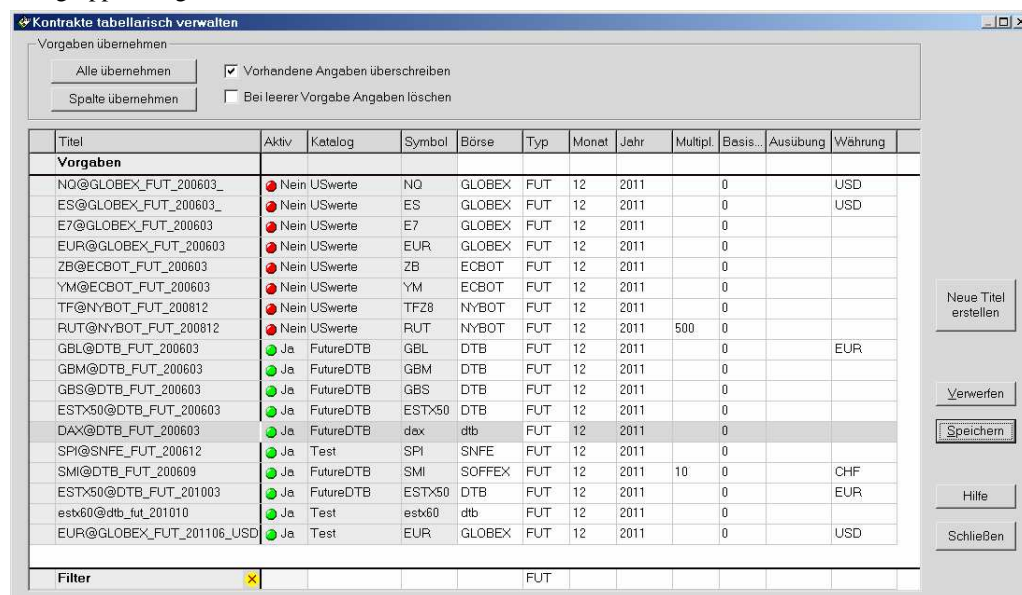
Kontrakte tabellarisch verwalten

Vorgaben übernehmen

Alle übernehmen

Spalte übernehmen

Vorhandene Angaben überschreiben

Bei leerer Vorgabe Angaben löschen

| Titel | Aktiv | Katalog | Symbol | Börse | Typ | Monat | Jahr | Multipl. | Basis... | Ausübung | Währung |
|---|---|---|---|---|---|---|---|---|---|---|---|
| Vorgaben | | | | | | | | | | | |
| NQ@GLOBEX_FUT_200603_ | Nein | USwerte | NQ | GLOBEX | FUT | 12 | 2011 | | 0 | | USD |
| ES@GLOBEX_FUT_200603_ | Nein | USwerte | ES | GLOBEX | FUT | 12 | 2011 | | 0 | | USD |
| E7@GLOBEX_FUT_200603 | Nein | USwerte | E7 | GLOBEX | FUT | 12 | 2011 | | 0 | | |
| EUR@GLOBEX_FUT_200603 | Nein | USwerte | EUR | GLOBEX | FUT | 12 | 2011 | | 0 | | |
| ZB@ECBOT_FUT_200603 | Nein | USwerte | ZB | ECBOT | FUT | 12 | 2011 | | 0 | | |
| YM@ECBOT_FUT_200603 | Nein | USwerte | YM | ECBOT | FUT | 12 | 2011 | | 0 | | |
| TF@NYBOT_FUT_200812 | Nein | USwerte | TFZ8 | NYBOT | FUT | 12 | 2011 | | 0 | | |
| RUT@NYBOT_FUT_200812 | Nein | USwerte | RUT | NYBOT | FUT | 12 | 2011 | 500 | 0 | | |
| GBL@DTB_FUT_200603 | Ja | FutureDTB | GBL | DTB | FUT | 12 | 2011 | | 0 | | EUR |
| GBM@DTB_FUT_200603 | Ja | FutureDTB | GBM | DTB | FUT | 12 | 2011 | | 0 | | |
| GBS@DTB_FUT_200603 | Ja | FutureDTB | GBS | DTB | FUT | 12 | 2011 | | 0 | | |
| ESTX50@DTB_FUT_200603 | Ja | FutureDTB | ESTX50 | DTB | FUT | 12 | 2011 | | 0 | | |
| DAX@DTB_FUT_200603 | Ja | FutureDTB | dax | dtb | FUT | 12 | 2011 | | 0 | | |
| SPI@SNFE_FUT_200612 | Ja | Test | SPI | SNFE | FUT | 12 | 2011 | | 0 | | |
| SMI@DTB_FUT_200609 | Ja | FutureDTB | SMI | SOFFEX | FUT | 12 | 2011 | 10 | 0 | | CHF |
| ESTX50@DTB_FUT_201003 | Ja | FutureDTB | ESTX50 | DTB | FUT | 12 | 2011 | | 0 | | EUR |
| estx60@dtb_fut_201010 | Ja | Test | estx60 | dtb | FUT | 12 | 2011 | | 0 | | |
| EUR@GLOBEX_FUT_201106_USD | Ja | Test | EUR | GLOBEX | FUT | 12 | 2011 | | 0 | | USD |
| Filter | | | | | FUT | | | | | | |

Neue Titel erstellen

Verwerfen

Speichern

Hilfe

Schließen